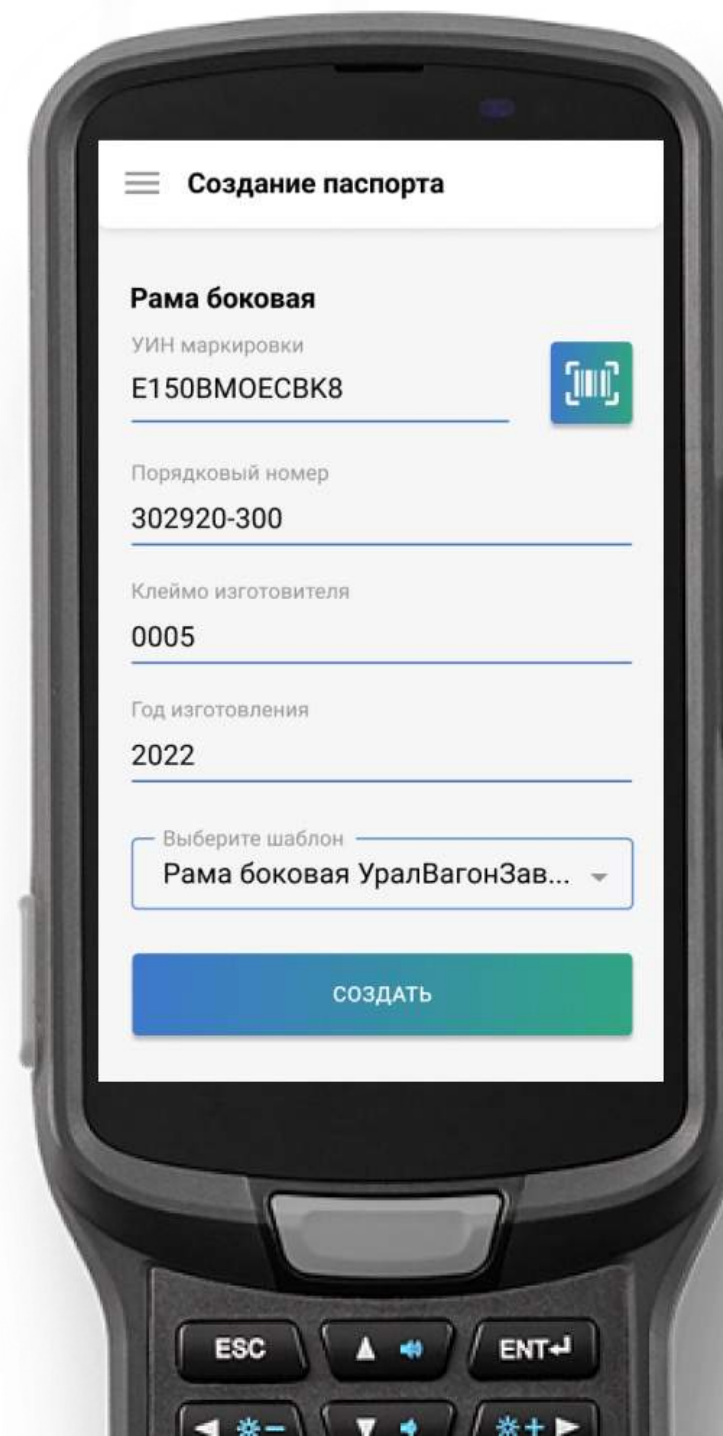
Создание паспорта

Рама боковая

УИН маркировки

E150BMOECBK8

Порядковый номер

302920-300

Клеймо изготовителя

0005

Год изготовления

2022

Выберите шаблон

Рама боковая УралВагонЗав...

СОЗДАТЬ

ESC

ENT